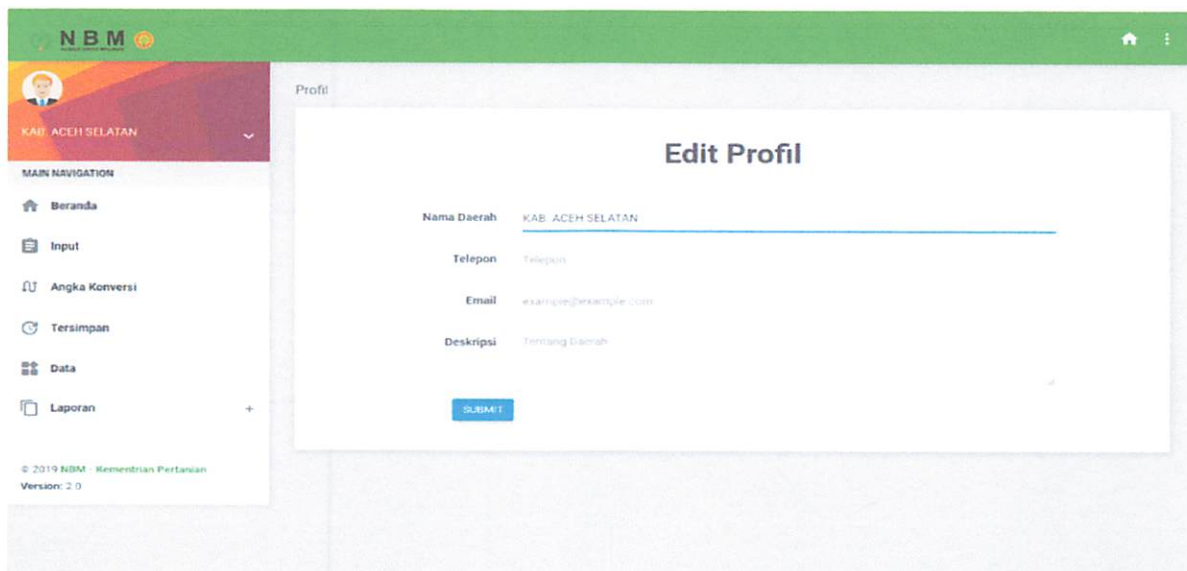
NBM

KAB. ACEH SELATAN

MAIN NAVIGATION

Beranda

Input

Angka Konversi

Tersimpan

Data

Laporan +

© 2019 NBM - Kementrian Pertanian
Version: 2.0

Profil

Edit Profil

Nama Daerah KAB. ACEH SELATAN

Telepon Telepon

Email example@example.com

Deskripsi Tentang Daerah

SUBMIT